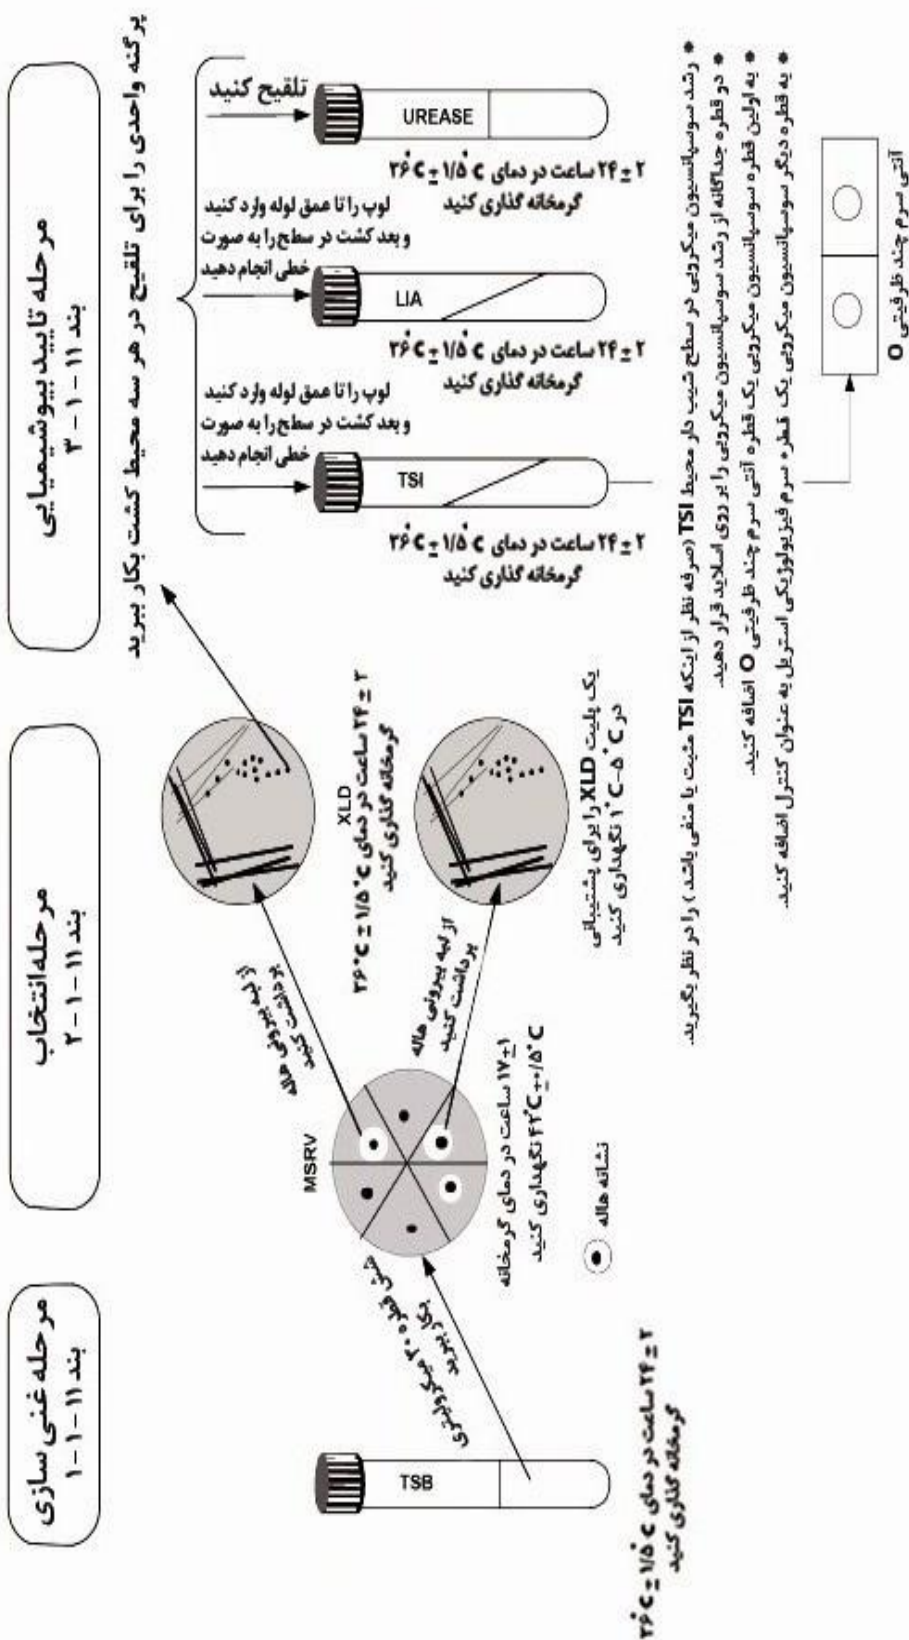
مرحله غنی سازی
بند ۱۱ - ۱ - ۱

مرحله انتخاب
بند ۱۱ - ۱ - ۲

مرحله تایید بیوشیمیایی
بند ۱۱ - ۱ - ۳

TSB

۲ ± ۲۴ ساعت در دمای $۳۶^{\circ}C \pm ۱/۵^{\circ}C$ گرمخانه گذاری کنید

سه قطره ۲۰ میکرولیتری روی پلیت ببرید

MSRV

۱۷ ساعت در دمای گرمخانه $۴۲^{\circ}C \pm ۰/۵^{\circ}C$ نگهداری کنید

نشانه هاله

از لبه بیرونی هاله برداشت کنید

از لبه بیرونی هاله برداشت کنید

XLD

۲ ± ۲۴ ساعت در دمای $۳۶^{\circ}C \pm ۱/۵^{\circ}C$ گرمخانه گذاری کنید

یک پلیت XLD را برای پشتیبانی در $۵^{\circ}C - ۱^{\circ}C$ نگهداری کنید

پرگنه واحدی را برای تلقیح در هر سه محیط کشت بکار ببرید

تلقیح کنید

UREASE

۲ ± ۲۴ ساعت در دمای $۳۶^{\circ}C \pm ۱/۵^{\circ}C$ گرمخانه گذاری کنید

لوپ را تا عمق لوله وارد کنید و بعد کشت در سطح را به صورت خطی انجام دهید

LIA

۲ ± ۲۴ ساعت در دمای $۳۶^{\circ}C \pm ۱/۵^{\circ}C$ گرمخانه گذاری کنید

لوپ را تا عمق لوله وارد کنید و بعد کشت در سطح را به صورت خطی انجام دهید

TSI

۲ ± ۲۴ ساعت در دمای $۳۶^{\circ}C \pm ۱/۵^{\circ}C$ گرمخانه گذاری کنید

* رشد سوسپانسیون میکروبی در سطح شیب دار محیط TSI (صرف نظر از اینکه TSI مثبت یا منفی باشد) را در نظر بگیرید.
* در قطره جداگانه از رشد سوسپانسیون میکروبی را بر روی اسلاید قرار دهید.
* به اولین قطره سوسپانسیون میکروبی یک قطره آنتی سرم چند ظرفیتی O اضافه کنید.
* به قطره دیگر سوسپانسیون میکروبی یک قطره سرم فیزیولوژیکی استریل به عنوان کنترل اضافه کنید.

آنتی سرم چند ظرفیتی O